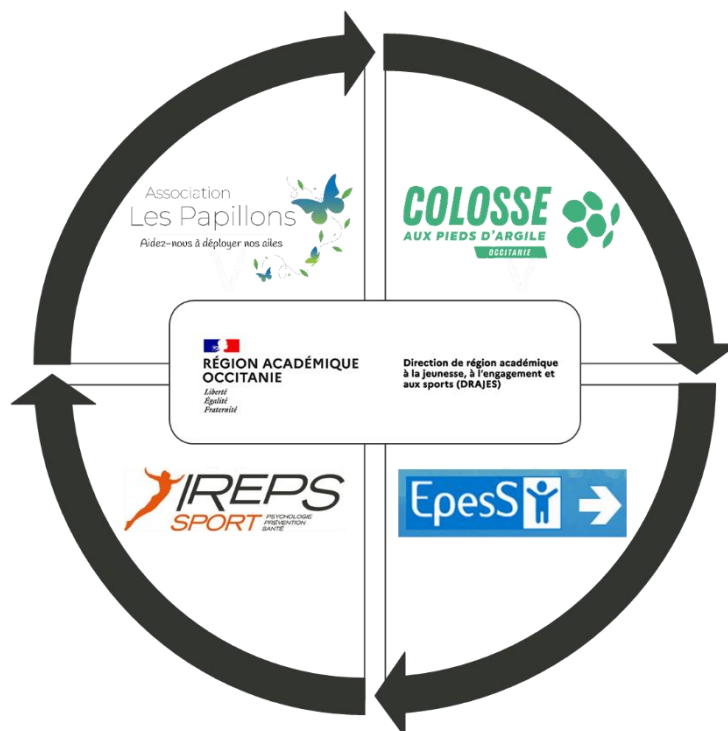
Association
Les Papillons
Aidez-nous à déployer nos ailes

COLOSSE
AUX PIEDS D'ARGILE
OCCITANIE

RÉGION ACADÉMIQUE
OCCITANIE
Liberté
Égalité
Fraternité

Direction de région académique à la jeunesse, à l'engagement et aux sports (DRAJES)

IREPS
SPORT
PSYCHOLOGIE
PRÉVENTION
SANTÉ

EpesS